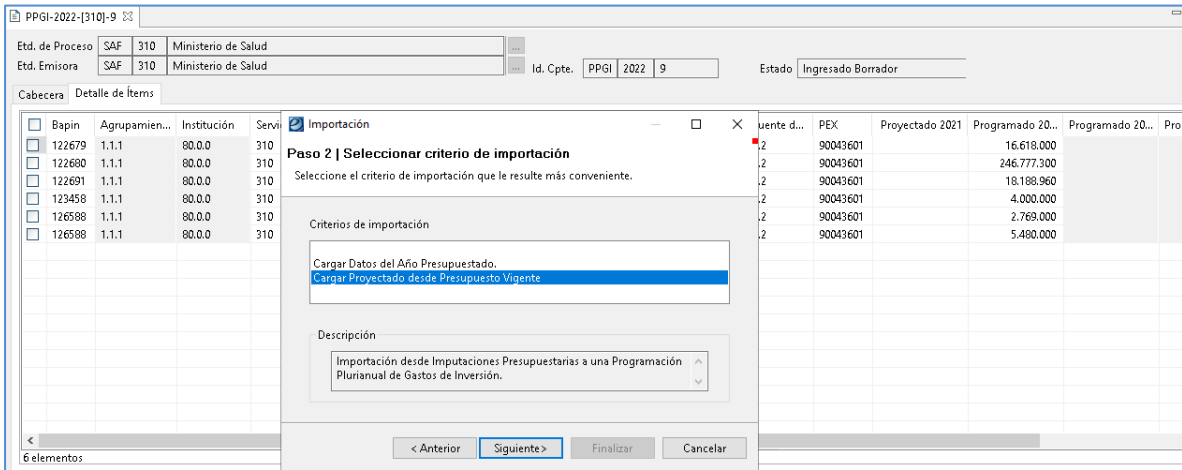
PPGI-2022-[310]-9

Etd. de Proceso SAF 310 Ministerio de Salud
Etd. Emisora SAF 310 Ministerio de Salud ... Id. Cpte. PPGI 2022 9 Estado Ingresado Borrador

Cabecera Detalle de Ítems

| Bapin | Agrupamien... | Institución | Servi | uente d... | PEX | Proyectado 2021 | Programado 20... | Programado 20... | Pro |
|---|---|---|---|---|---|---|---|---|---|
| 122679 | 1.1.1 | 80.0.0 | 310 | .2 | 90043601 | | 16.618.000 | | |
| 122680 | 1.1.1 | 80.0.0 | 310 | .2 | 90043601 | | 246.777.300 | | |
| 122691 | 1.1.1 | 80.0.0 | 310 | .2 | 90043601 | | 18.188.960 | | |
| 123458 | 1.1.1 | 80.0.0 | 310 | .2 | 90043601 | | 4.000.000 | | |
| 126588 | 1.1.1 | 80.0.0 | 310 | .2 | 90043601 | | 2.769.000 | | |
| 126588 | 1.1.1 | 80.0.0 | 310 | .2 | 90043601 | | 5.480.000 | | |

6 elementos

Importación

Paso 2 | Seleccionar criterio de importación
Seleccione el criterio de importación que le resulte más conveniente.

Criterios de importación
Cargar Datos del Año Presupuestado.
Cargar Proyectado desde Presupuesto Vigente

Descripción
Importación desde Imputaciones Presupuestarias a una Programación Plurianual de Gastos de Inversión.

< Anterior Siguiente> Finalizar Cancelar